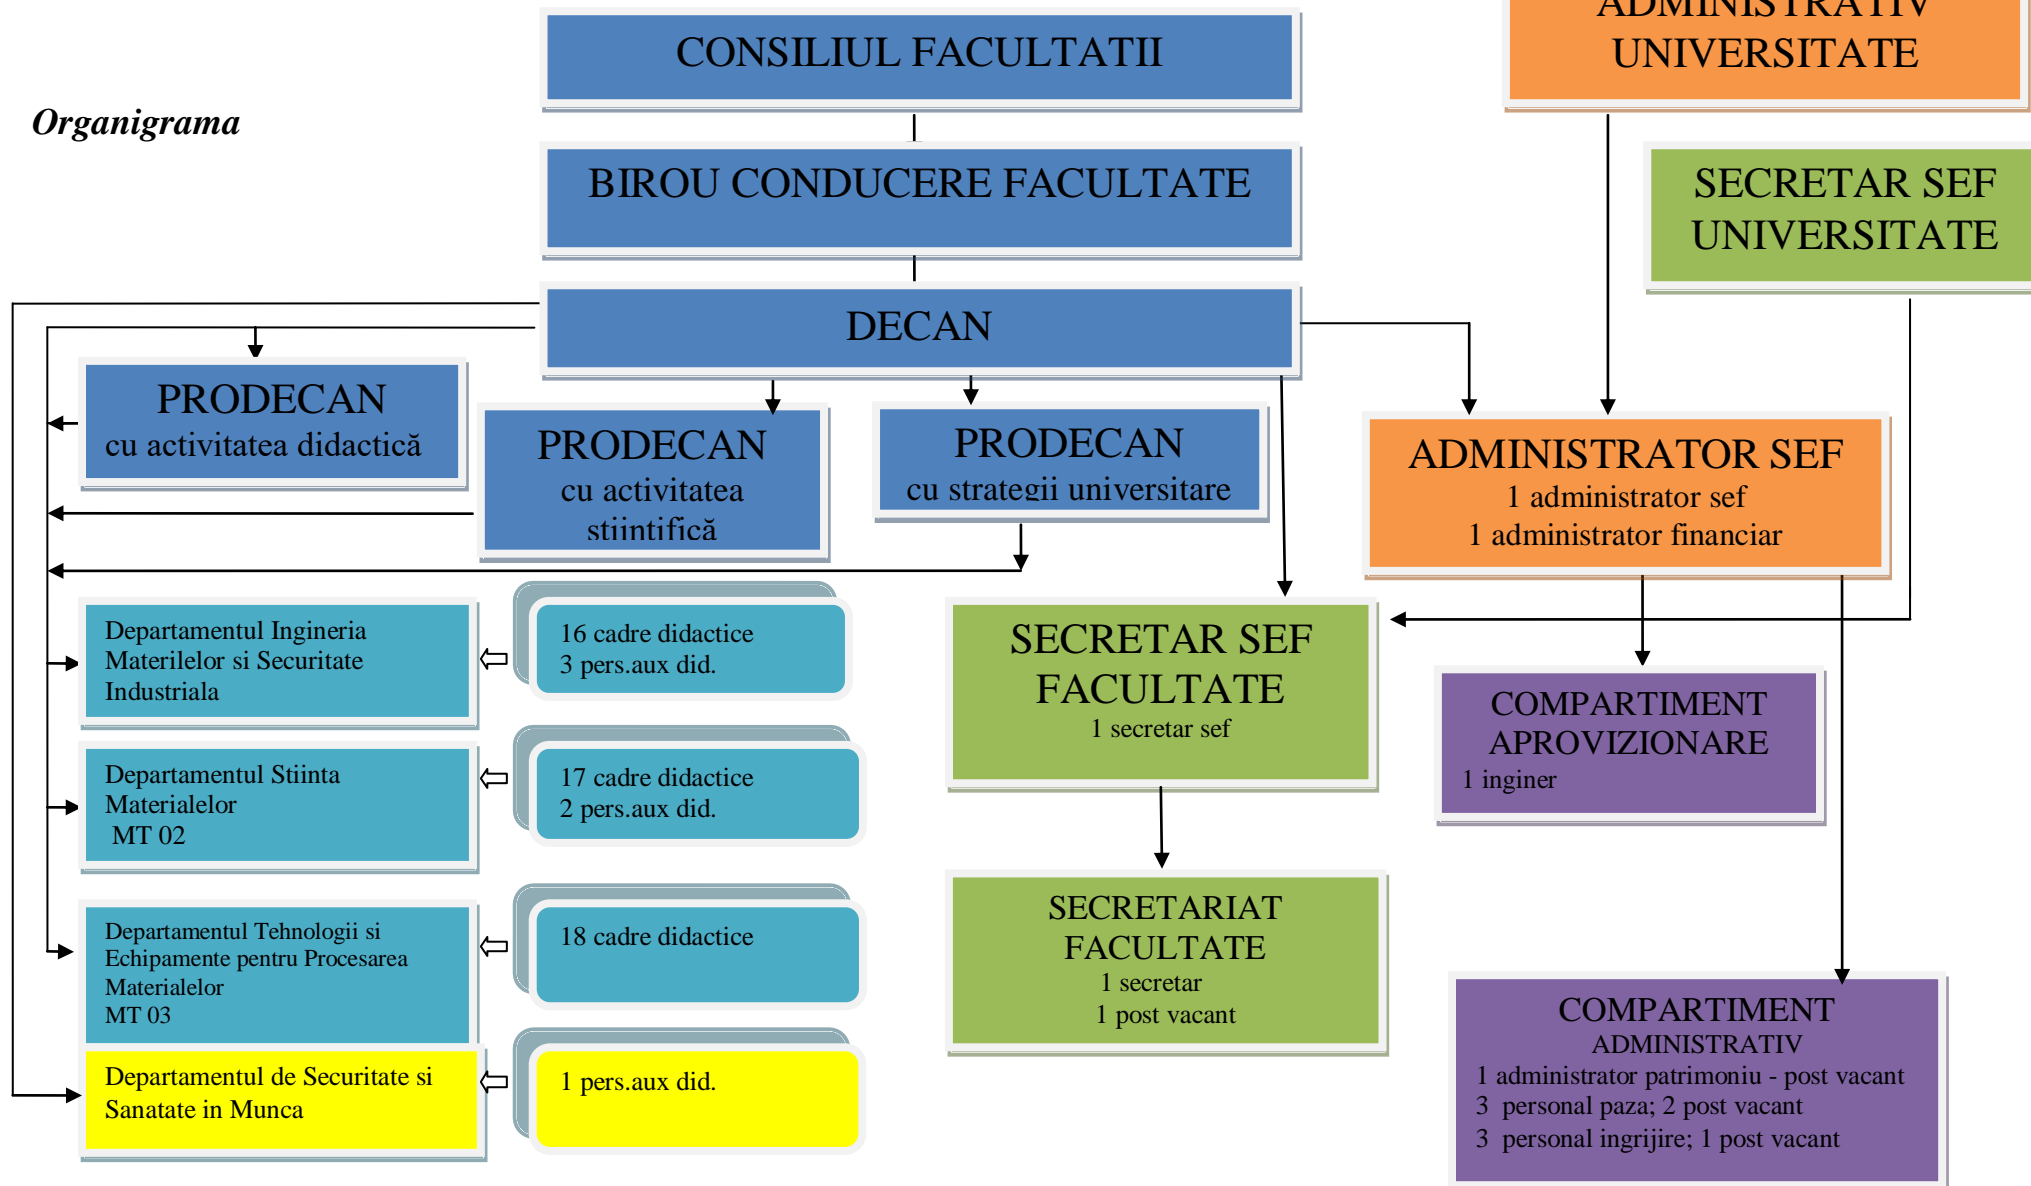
Organigrama

CONSILIUL FACULTATII

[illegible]
UNIVERSITATE

BIROU CONDUCERE FACULTATE

SECRETAR SEF UNIVERSITATE

DECAN

PRODECAN
cu activitatea didactică

PRODECAN
cu activitatea stiintifică

PRODECAN
cu strategii universitare

ADMINISTRATOR SEF
1 administrator sef
1 administrator financiar

Departamentul Ingineria Materilelor si Securitate Industriala

16 cadre didactice
3 pers.aux did.

SECRETAR SEF FACULTATE
1 secretar sef

COMPARTIMENT APROVIZIONARE
1 inginer

Departamentul Stiinta Materialelor
MT 02

17 cadre didactice
2 pers.aux did.

SECRETARIAT FACULTATE
1 secretar
1 post vacant

Departamentul Tehnologii si Echipamente pentru Procesarea Materialelor
MT 03

18 cadre didactice

COMPARTIMENT ADMINISTRATIV
1 administrator patrimoniu - post vacant
3 personal paza; 2 post vacant
3 personal ingrijire; 1 post vacant

Departamentul de Securitate si Sanatate in Munca

1 pers.aux did.